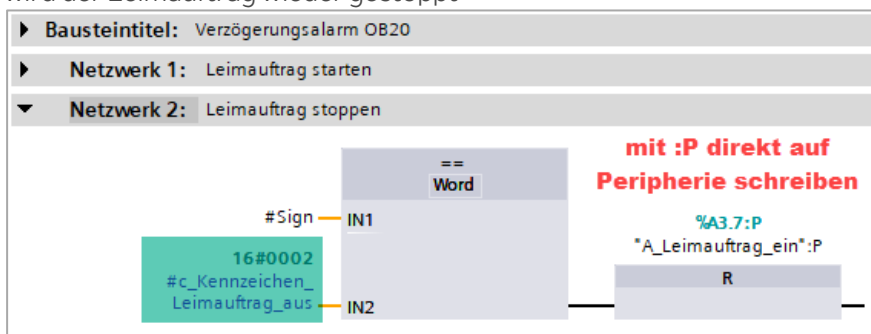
wird der Leimauftrag wieder gestoppt

Bausteintitel: Verzögerungsalarm OB20

Netzwerk 1: Leimauftrag starten

Netzwerk 2: Leimauftrag stoppen

mit :P direkt auf Peripherie schreiben

==
Word

#Sign IN1

16#0002
#c_Kennzeichen_Leimauftrag_aus IN2

%A3.7:P
"A_Leimauftrag_ein":P

R